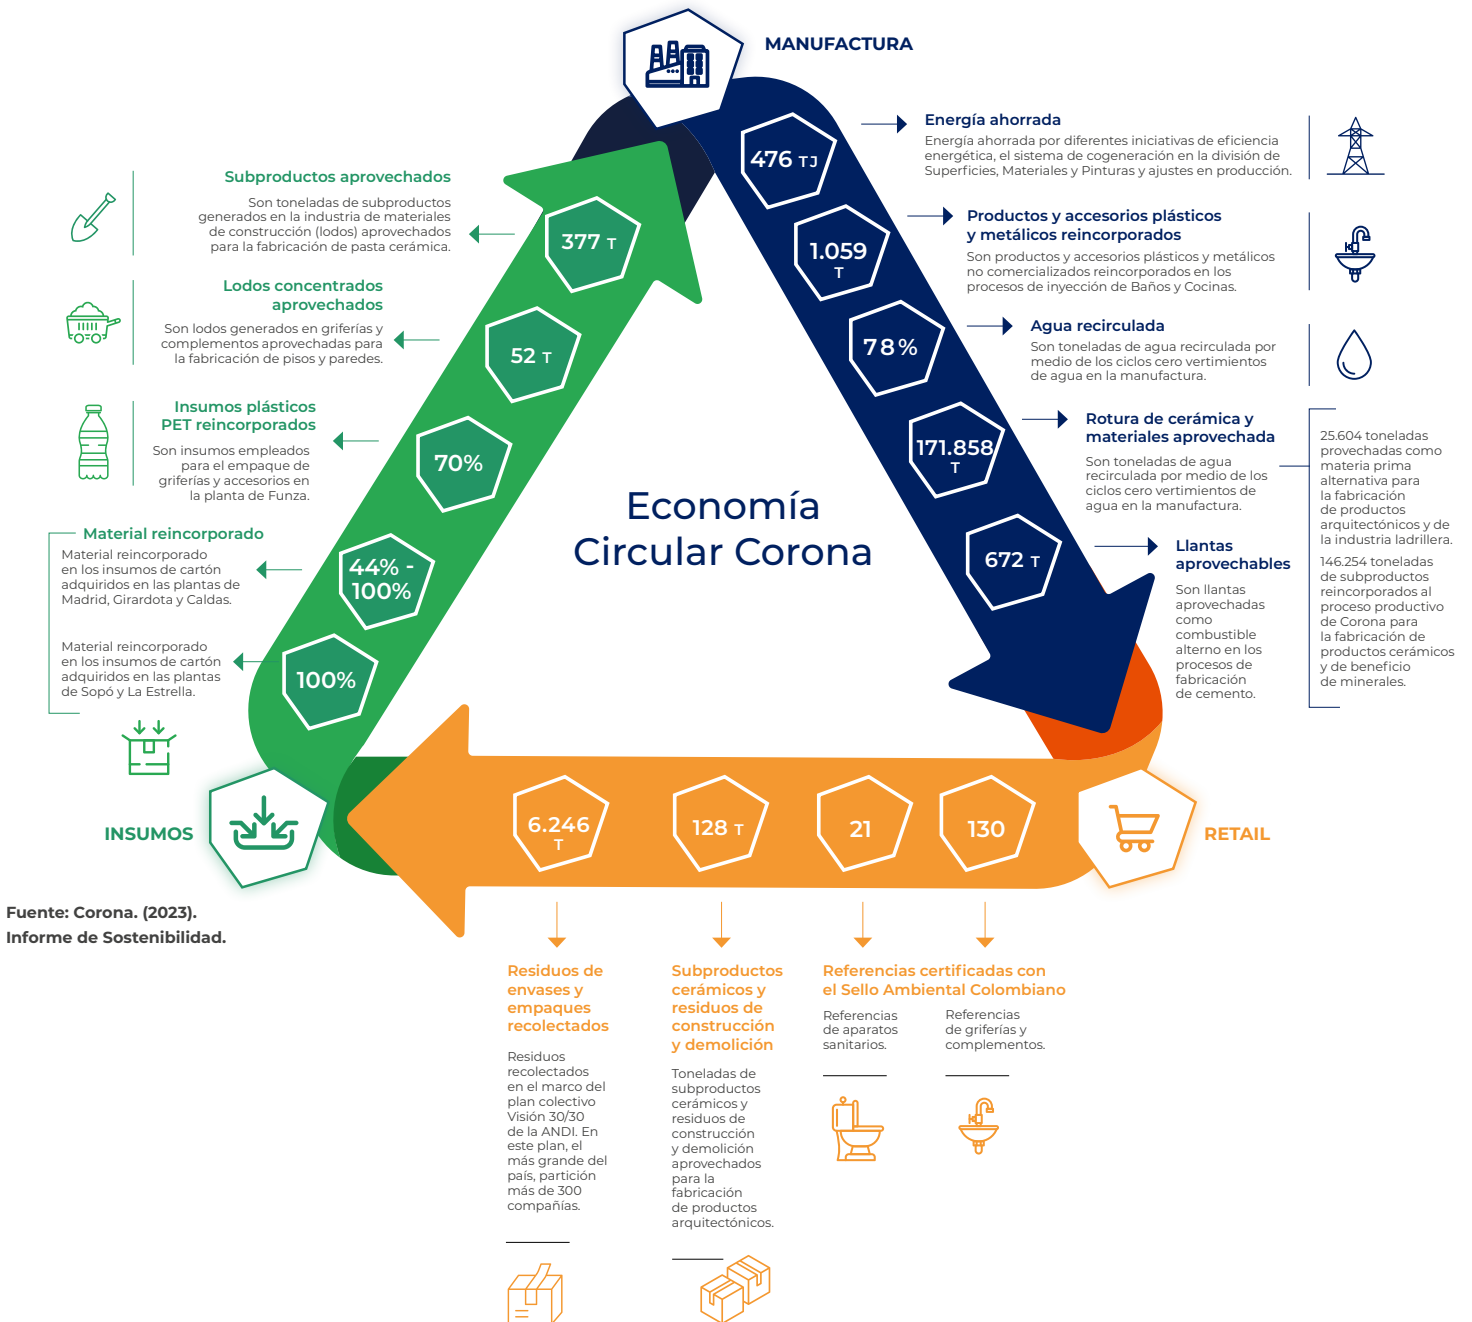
MANUFACTURA

Energía ahorrada
Energía ahorrada por diferentes iniciativas de eficiencia energética, el sistema de cogeneración en la división de Superficies, Materiales y Pinturas y ajustes en producción.

476 TJ

Productos y accesorios plásticos y metálicos reincorporados
Son productos y accesorios plásticos y metálicos no comercializados reincorporados en los procesos de inyección de Baños y Cocinas.

1.059 T

Agua recirculada
Son toneladas de agua recirculada por medio de los ciclos cero vertimientos de agua en la manufactura.

78%

Rotura de cerámica y materiales aprovechada
Son toneladas de agua recirculada por medio de los ciclos cero vertimientos de agua en la manufactura.

171.858 T

25.604 toneladas provechadas como materia prima alternativa para la fabricación de productos arquitectónicos y de la industria ladrillera.

146.254 toneladas de subproductos reincorporados al proceso productivo de Corona para la fabricación de productos cerámicos y de beneficio de minerales.

Llantas aprovechables
Son llantas aprovechadas como combustible alterno en los procesos de fabricación de cemento.

672 T

Subproductos aprovechados
Son toneladas de subproductos generados en la industria de materiales de construcción (lodos) aprovechados para la fabricación de pasta cerámica.

377 T

Lodos concentrados aprovechados
Son lodos generados en griferías y complementos aprovechadas para la fabricación de pisos y paredes.

52 T

Insumos plásticos PET reincorporados
Son insumos empleados para el empaque de griferías y accesorios en la planta de Funza.

70%

Material reincorporado
Material reincorporado en los insumos de cartón adquiridos en las plantas de Madrid, Girardota y Caldas.

44% - 100%

Material reincorporado en los insumos de cartón adquiridos en las plantas de Sopó y La Estrella.

100%

Economía Circular Corona

INSUMOS

RETAIL

6.246 T

128 T

21

130

Fuente: Corona. (2023). Informe de Sostenibilidad.

Residuos de envases y empaques recolectados
Residuos recolectados en el marco del plan colectivo Visión 30/30 de la ANDI. En este plan, el más grande del país, partición más de 300 compañías.

Subproductos cerámicos y residuos de construcción y demolición
Toneladas de subproductos cerámicos y residuos de construcción y demolición aprovechados para la fabricación de productos arquitectónicos.

Referencias certificadas con el Sello Ambiental Colombiano
Referencias de aparatos sanitarios.

Referencias de griferías y complementos.